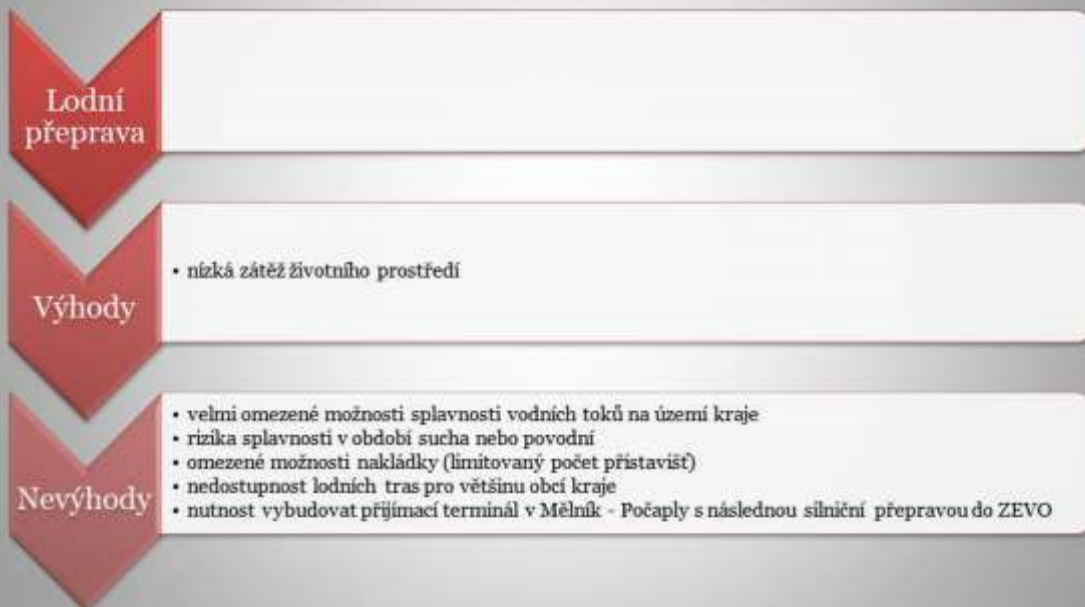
Lodní přeprava

Výhody

• nízká zátěž životního prostředí

Nevýhody

• velmi omezené možnosti splavnosti vodních toků na území kraje
• rizika splavnosti v období sucha nebo povodní
• omezené možnosti nakládky (limitovaný počet přístavišť)
• nedostupnost lodních tras pro většinu obcí kraje
• nutnost vybudovat přijímací terminál v Mělník - Počaply s následnou silniční přepravou do ZEVO